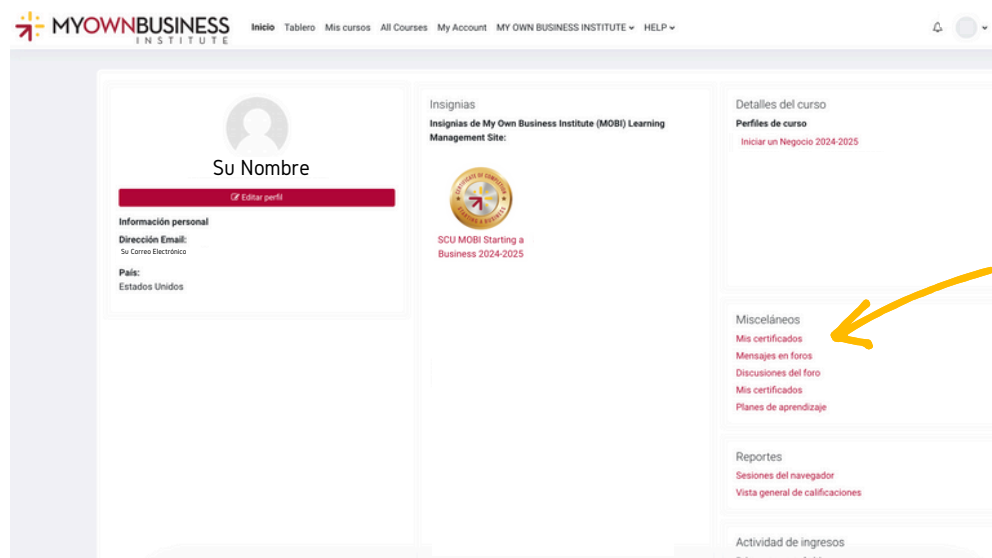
MYOWNBUSINESS INSTITUTE

Inicio Tablero Mis cursos All Courses My Account MY OWN BUSINESS INSTITUTE HELP

Su Nombre

Editar perfil

Información personal

Dirección Email:
Su Correo Electrónico

País:
Estados Unidos

Insignias

Insignias de My Own Business Institute (MOBI) Learning Management Site:

CERTIFICATE OF COMPLETION STARTING A BUSINESS

SCU MOBI Starting a Business 2024-2025

Detalles del curso

Perfiles de curso

Iniciar un Negocio 2024-2025

Misceláneos

Mis certificados
Mensajes en foros
Discusiones del foro
Mis certificados
Planes de aprendizaje

Reportes

Sesiones del navegador
Vista general de calificaciones

Actividad de ingresos